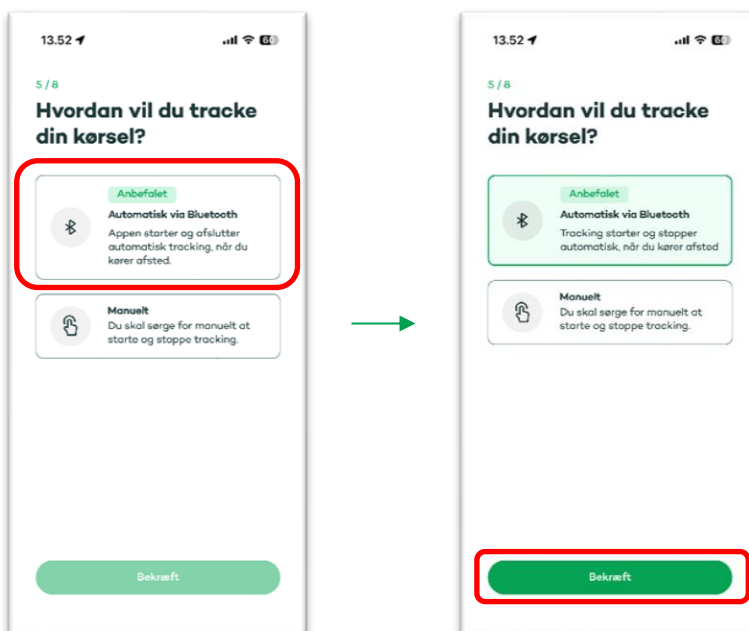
13.52

5 / 8

Hvordan vil du tracke din kørsel?

Anbefalet

Automatisk via Bluetooth

Appen starter og afslutter automatisk tracking, når du kører afsted.

Manuelt

Du skal sørge for manuelt at starte og stoppe tracking.

Bekræft

13.52

5 / 8

Hvordan vil du tracke din kørsel?

Anbefalet

Automatisk via Bluetooth

Tracking starter og stopper automatisk, når du kører afsted

Manuelt

Du skal sørge for manuelt at starte og stoppe tracking.

Bekræft